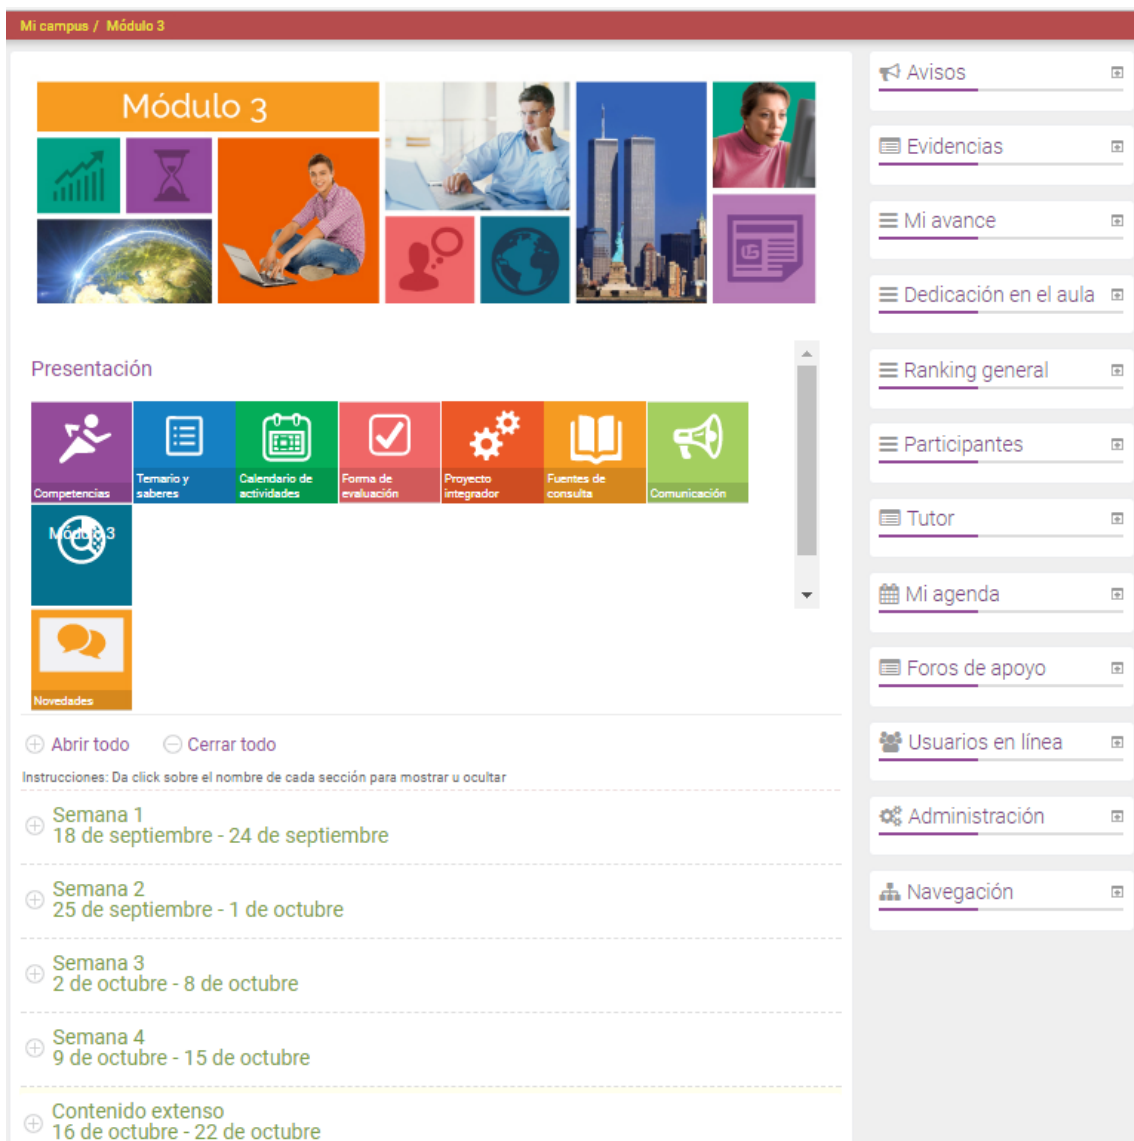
Mi campus / Módulo 3

Módulo 3

Presentación

Competencias
Temario y saberes
Calendario de actividades
Forma de evaluación
Proyecto integrador
Fuentes de consulta
Comunicación
Módulo 3
Novedades

Abrir todo
Cerrar todo

Instrucciones: Da click sobre el nombre de cada sección para mostrar u ocultar

Semana 1
18 de septiembre - 24 de septiembre

Semana 2
25 de septiembre - 1 de octubre

Semana 3
2 de octubre - 8 de octubre

Semana 4
9 de octubre - 15 de octubre

Contenido extenso
16 de octubre - 22 de octubre

Avisos
Evidencias
Mi avance
Dedicación en el aula
Ranking general
Participantes
Tutor
Mi agenda
Foros de apoyo
Usuarios en línea
Administración
Navegación